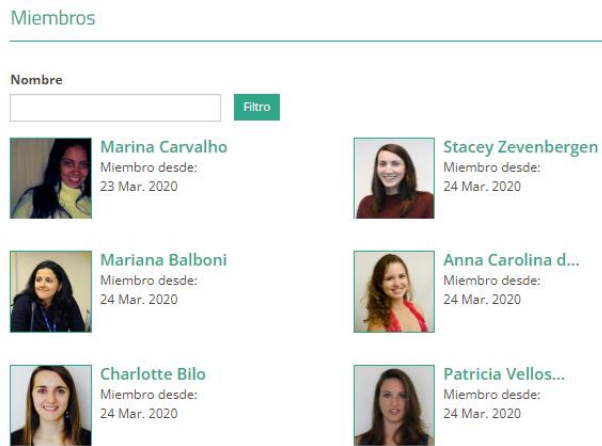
Miembros

Nombre

Filtro

Marina Carvalho
Miembro desde:
23 Mar. 2020

Stacey Zevenbergen
Miembro desde:
24 Mar. 2020

Mariana Balboni
Miembro desde:
24 Mar. 2020

Anna Carolina d...
Miembro desde:
24 Mar. 2020

Charlotte Bilo
Miembro desde:
24 Mar. 2020

Patricia Vellos...
Miembro desde:
24 Mar. 2020